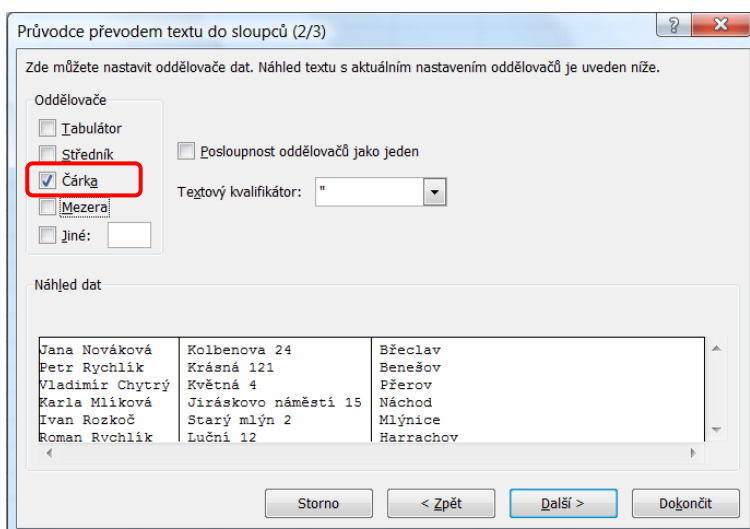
Průvodce převodem textu do sloupců (2/3)

?

Zde můžete nastavit oddělovače dat. Náhled textu s aktuálním nastavením oddělovačů je uveden níže.

Oddělovače

Tabulátor

Středník

Čárka

Mezera

Jiné:

Posloupnost oddělovačů jako jeden

Textový kvalifikátor: "

Náhled dat

| | | |
|---|---|---|
| Jana Nováková | Kolbenova 24 | Břeclav |
| Petr Rychlík | Krásná 121 | Benešov |
| Vladimír Chytrý | Květná 4 | Přerov |
| Karla Mlíková | Jiráskovo náměstí 15 | Náchod |
| Ivan Rozkoč | Starý mlýn 2 | Mlýnice |
| Roman Rychlík | Luční 12 | Harrachov |

Storno

< Zpět

Další >

Dokončit